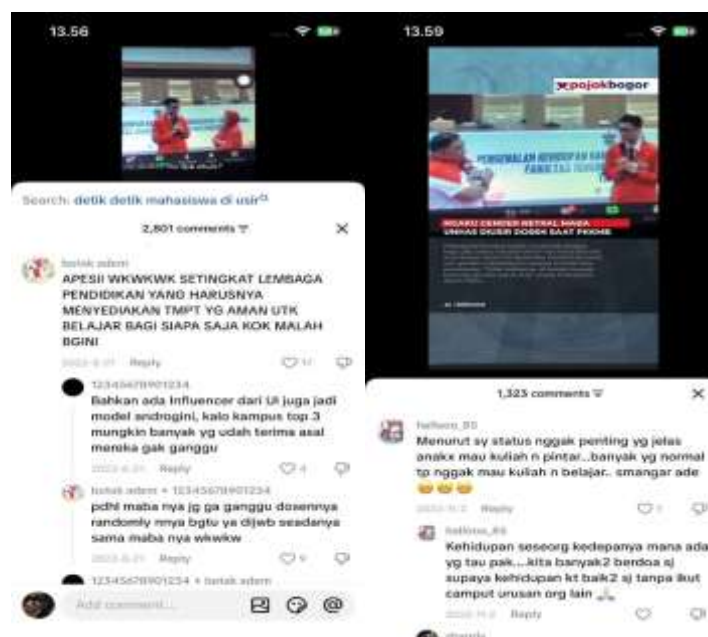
13.56

Search: detik detik mahasiswa di usir

2,801 comments

batak adem

APESII WKWKWK SETINGKAT LEMBAGA PENDIDIKAN YANG HARUSNYA MENYEDIAKAN TMPT YG AMAN UTK BELAJAR BAGI SIAPA SAJA KOK MALAH BGINI

2023-8-20 Reply

12345678901234

Bahkan ada Influencer dari UI juga jadi model androgini, kalo kampus top 3 mungkin banyak yg udah terima asal mereka gak ganggu

2023-8-20 Reply 4

batak adem • 12345678901234

pdhl maba nya jg ga ganggu dosennya randomly nnya bgtu ya dijwb seadanya sama maba nya wkwkw

2023-8-20 Reply

12345678901234 • batak adem

Add comment...

13.59

pojokbogor

MENGAKU GENDER NETRAL MABA UNHAS DIUSIR DOSEN SAAT PKKMB

1,323 comments

hallooo_85

Menurut sy status nggak penting yg jelas anakx mau kuliah n pintar..banyak yg normal tp nggak mau kuliah n belajar.. smangar ade 😂😂😂

2023-8-2 Reply

hallooo_85

Kehidupan seseorg kedepanya mana ada yg tau pak...kita banyak2 bendoa sj supaya kehidupan kt baik2 sj tanpa ikut camput urusan org lain 🙏

2023-8-2 Reply